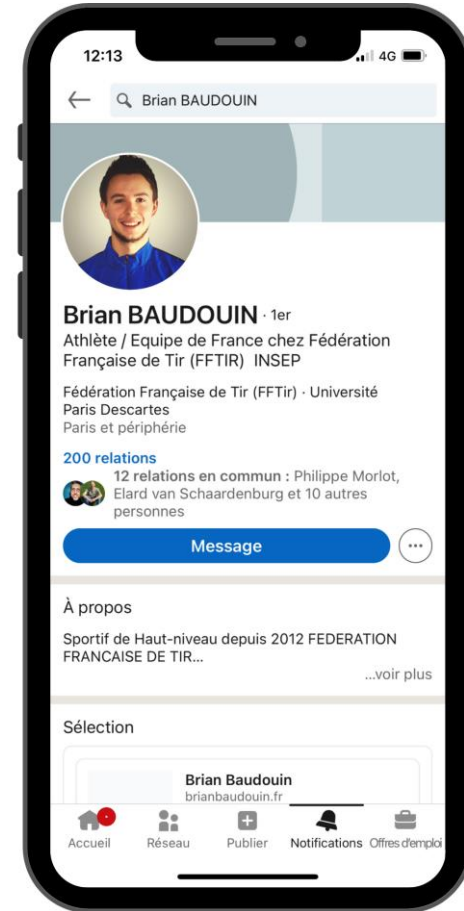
12:13

4G

Brian BAUDOUIN

Brian BAUDOUIN · 1er

Athlète / Equipe de France chez Fédération Française de Tir (FFTIR) INSEP

Fédération Française de Tir (FFTir) · Université Paris Descartes
Paris et périphérie

200 relations

12 relations en commun : Philippe Morlot, Elard van Schaardenburg et 10 autres personnes

Message

À propos

Sportif de Haut-niveau depuis 2012 FEDERATION FRANCAISE DE TIR...

...voir plus

Sélection

Brian Baudouin
brianbaudouin.fr

Accueil Réseau Publier Notifications Offres d'emploi